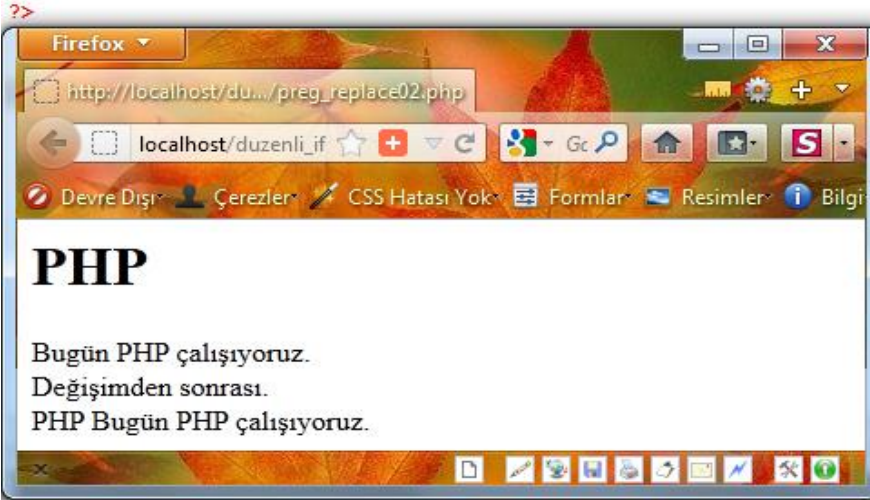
?>

Firefox

http://localhost/du.../preg_replace02.php

localhost/duzenli_if

Gc

Devre Dışı Çerezler CSS Hatası Yok Formlar Resimler Bilgi

PHP

Bugün PHP çalışıyoruz.
Değişimden sonrası.
PHP Bugün PHP çalışıyoruz.